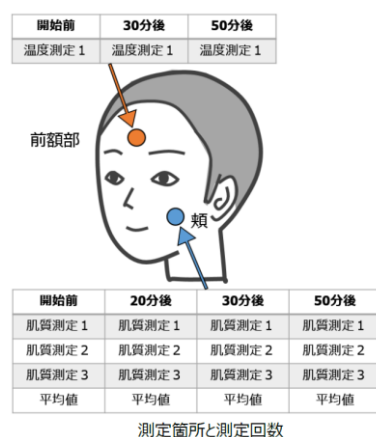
| 開始前 | 30分後 | 50分後 |
|---|---|---|
| 温度測定 1 | 温度測定 1 | 温度測定 1 |

前額部

頬

| 開始前 | 20分後 | 30分後 | 50分後 |
|---|---|---|---|
| 肌質測定 1 | 肌質測定 1 | 肌質測定 1 | 肌質測定 1 |
| 肌質測定 2 | 肌質測定 2 | 肌質測定 2 | 肌質測定 2 |
| 肌質測定 3 | 肌質測定 3 | 肌質測定 3 | 肌質測定 3 |
| 平均値 | 平均値 | 平均値 | 平均値 |

測定箇所と測定回数